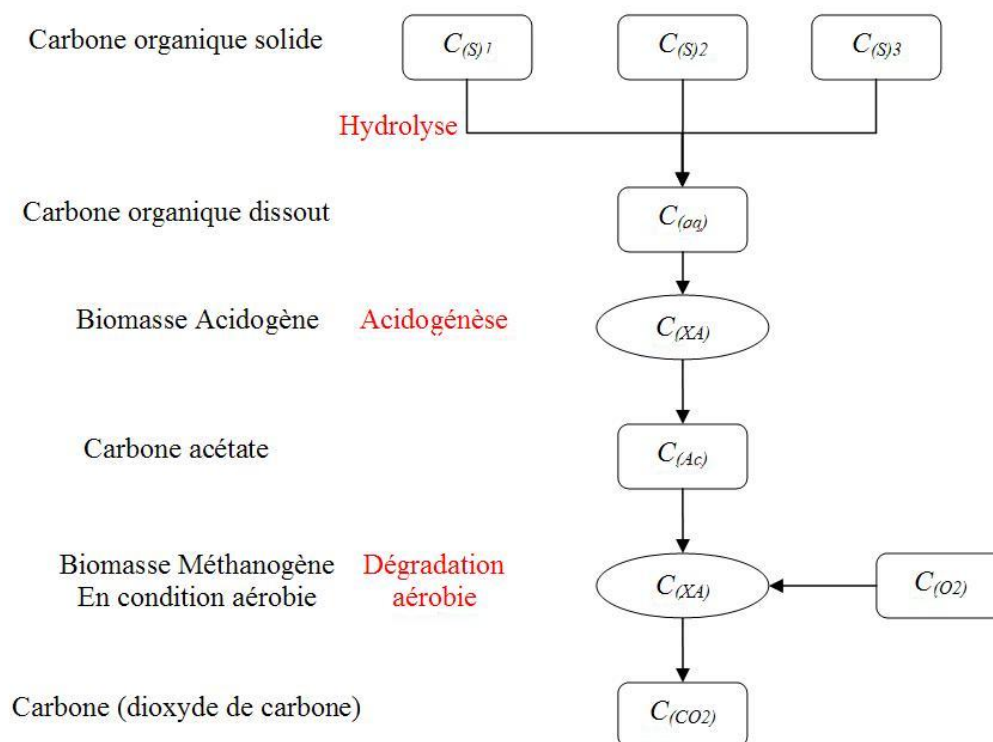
Carbone organique solide

$C_{(S)1}$

$C_{(S)2}$

$C_{(S)3}$

Hydrolyse

Carbone organique dissout

$C_{(aq)}$

Biomasse Acidogène

Acidogénèse

$C_{(XA)}$

Carbone acétate

$C_{(Ac)}$

Biomasse Méthanogène En condition aérobie

Dégradation aérobie

$C_{(XA)}$

$C_{(O2)}$

Carbone (dioxyde de carbone)

$C_{(CO2)}$